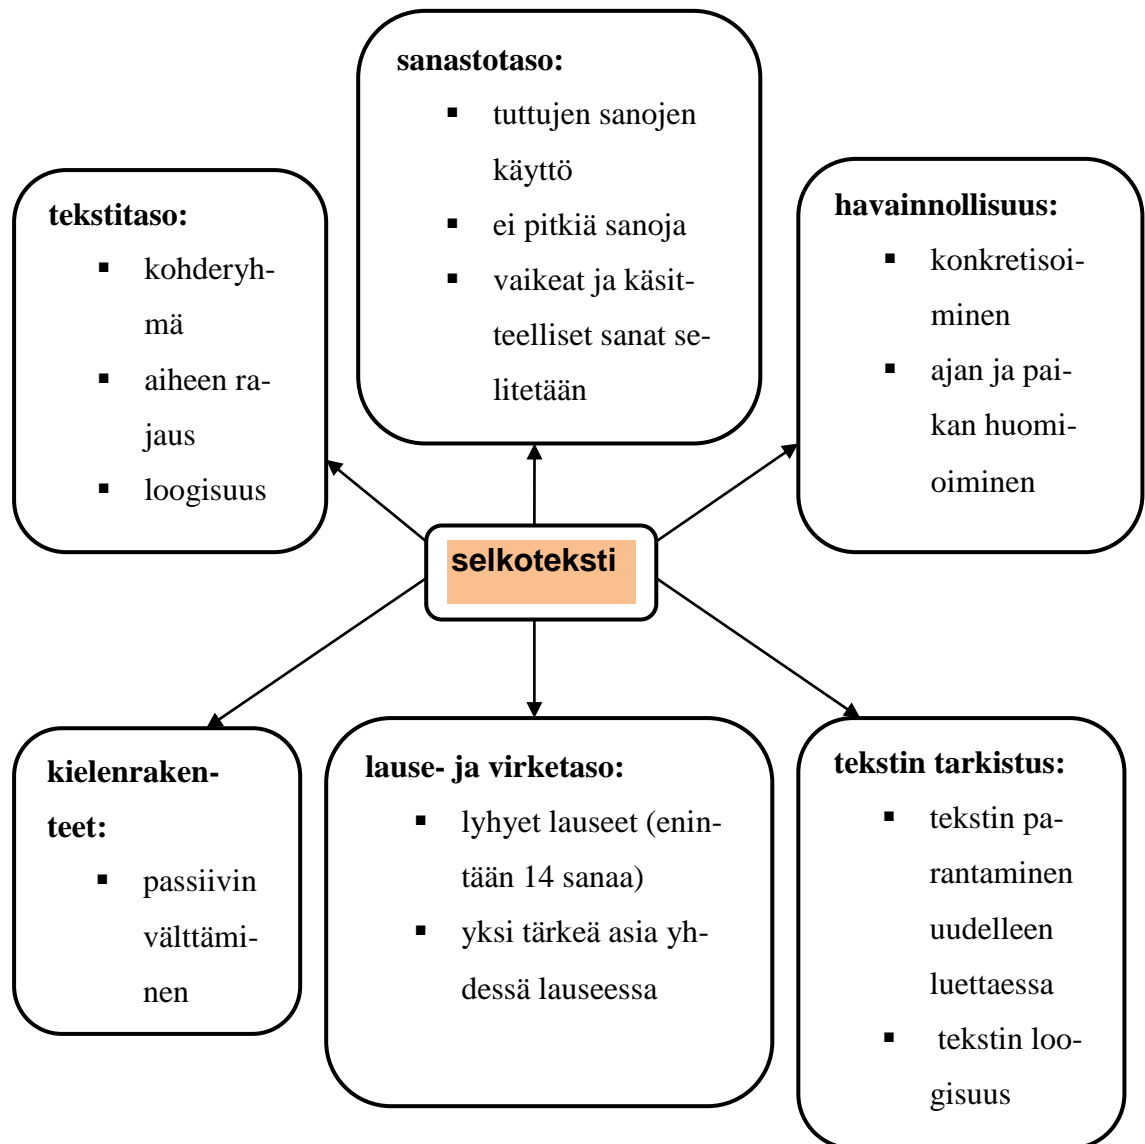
sanastotaso:
- tuttujen sanojen käyttö
- ei pitkiä sanoja
- vaikeat ja käsitteelliset sanat selitetään

tekstitaso:
- kohderyhmä
- aiheen rajaus
- loogisuus

havainnollisuus:
- konkretisoiminen
- ajan ja paikan huomioiminen

selkoteksti

kielenrakenteet:
- passiivin välttäminen

lause- ja virketaso:
- lyhyet lauseet (enintään 14 sanaa)
- yksi tärkeä asia yhdessä lauseessa

tekstin tarkistus:
- tekstin parantaminen uudelleen luettaessa
- tekstin loogisuus